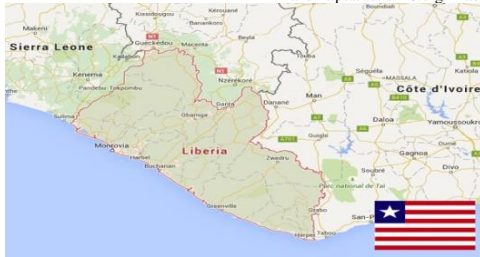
Makeni
Kissidougou
Kérouané
Boundiali
Sierra Leone
Guéckédou
Macenta
Beyla
Banankoro
Kenema
Nzérékoré
Séguéla
MASSALA
Katiola
Côte d'Ivoire
Pandebu Tokpombu
Sulima
Gbarnga
Sanita
Danané
Man
Daloa
Yamoussoukro
Monrovia
Harbel
Buchanan
Liberia
Guiglo
Zwedru
Gagnoa
Soubré
Divo
Parc national de Taï
Greenville
Grabo
San-P
Harper
Tabou